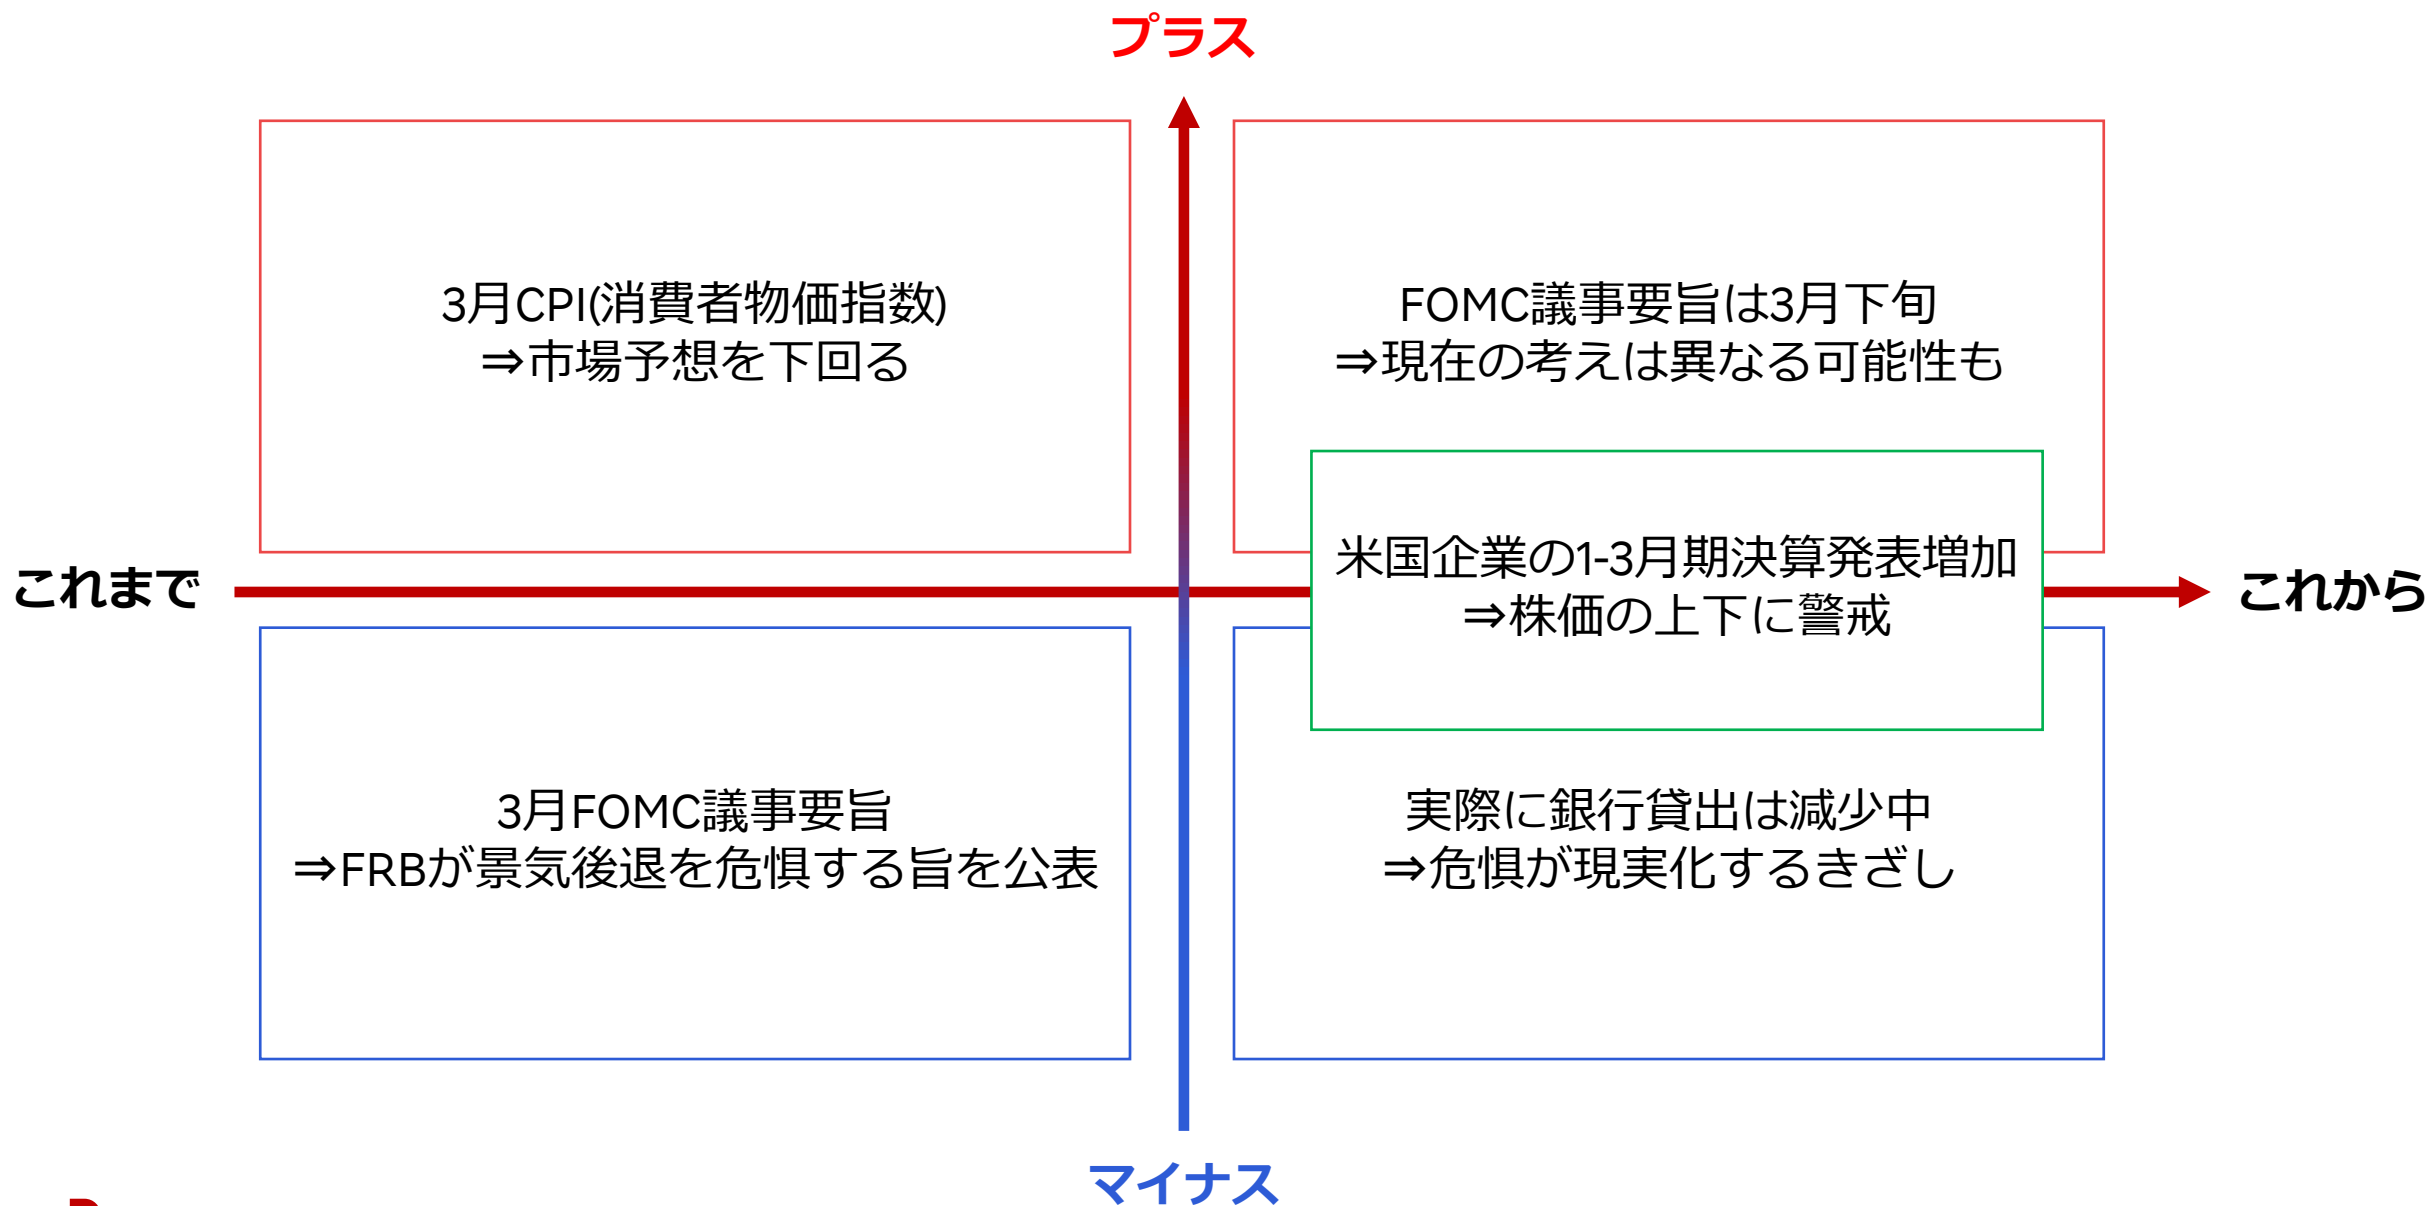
プラス

3月CPI(消費者物価指数)
⇒市場予想を下回る

FOMC議事要旨は3月下旬
⇒現在の考えは異なる可能性も

これまで

米国企業の1-3月期決算発表増加
⇒株価の上下に警戒

これから

3月FOMC議事要旨
⇒FRBが景気後退を危惧する旨を公表

実際に銀行貸出は減少中
⇒危惧が現実化するきざし

マイナス